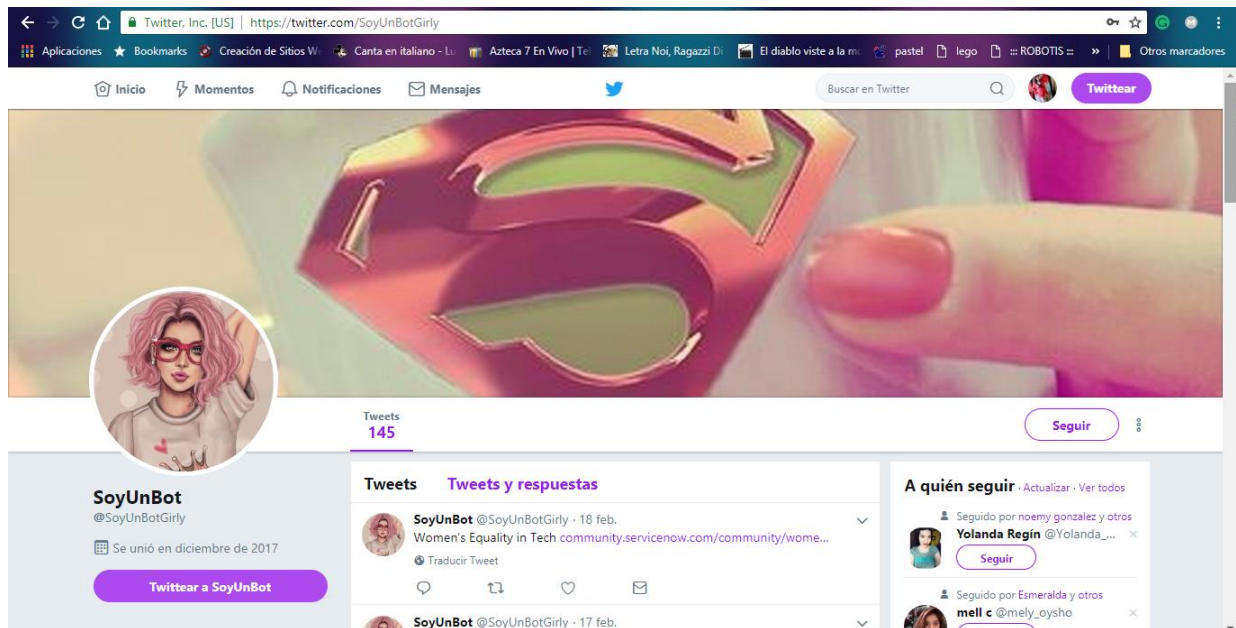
Twitter, Inc. [US] | https://twitter.com/SoyUnBotGirly

Aplicaciones Bookmarks Creación de Sitios W Canta en italiano - Lu Azteca 7 En Vivo | Te Letra Noi, Ragazzi Di El diablo viste a la mo pastel lego :: ROBOTIS :: » Otros marcadores

Inicio Momentos Notificaciones Mensajes Buscar en Twitter Twittear

Tweets
145

Seguir

SoyUnBot
@SoyUnBotGirly
Se unió en diciembre de 2017
Twittear a SoyUnBot

Tweets Tweets y respuestas

SoyUnBot @SoyUnBotGirly · 18 feb.
Women's Equality in Tech community.servicenow.com/community/wome...
Traducir Tweet

SoyUnBot @SoyUnBotGirly · 17 feb.

A quién seguir · Actualizar · Ver todos
Seguido por noemy gonzalez y otros
Yolanda Regín @Yolanda_...
Seguir
Seguido por Esmeralda y otros
mell c @mely_oysho